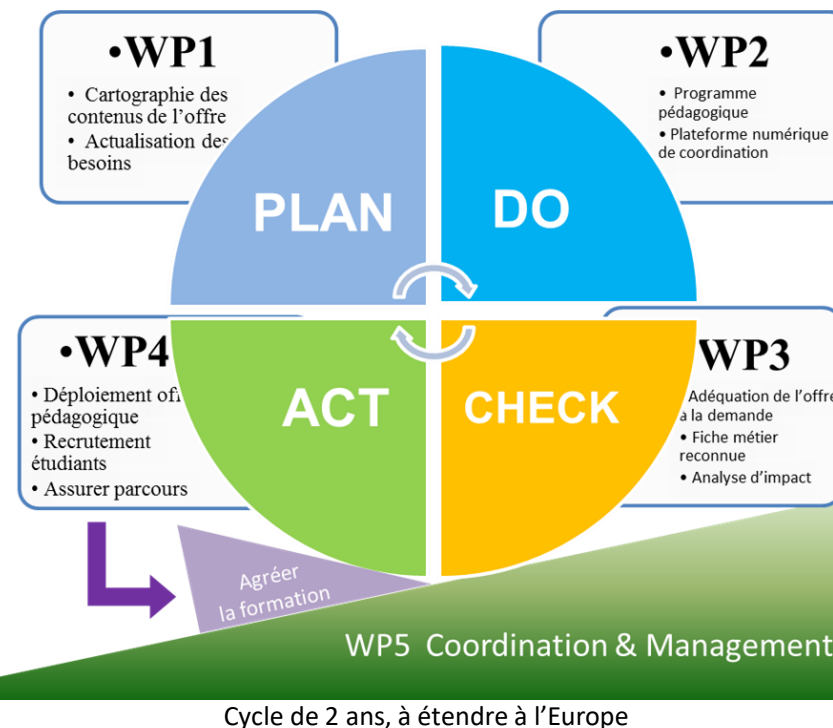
•WP1

• Cartographie des contenus de l'offre
• Actualisation des besoins

•WP2

• Programme pédagogique
• Plateforme numérique de coordination

PLAN

DO

ACT

CHECK

•WP4

• Déploiement offr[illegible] pédagogique
• Recrutement étudiants
• Assurer parcours

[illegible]WP3

• Adéquation de l'offre à la demande
• Fiche métier reconnue
• Analyse d'impact

Agréer la formation

WP5 Coordination & Management

Cycle de 2 ans, à étendre à l'Europe